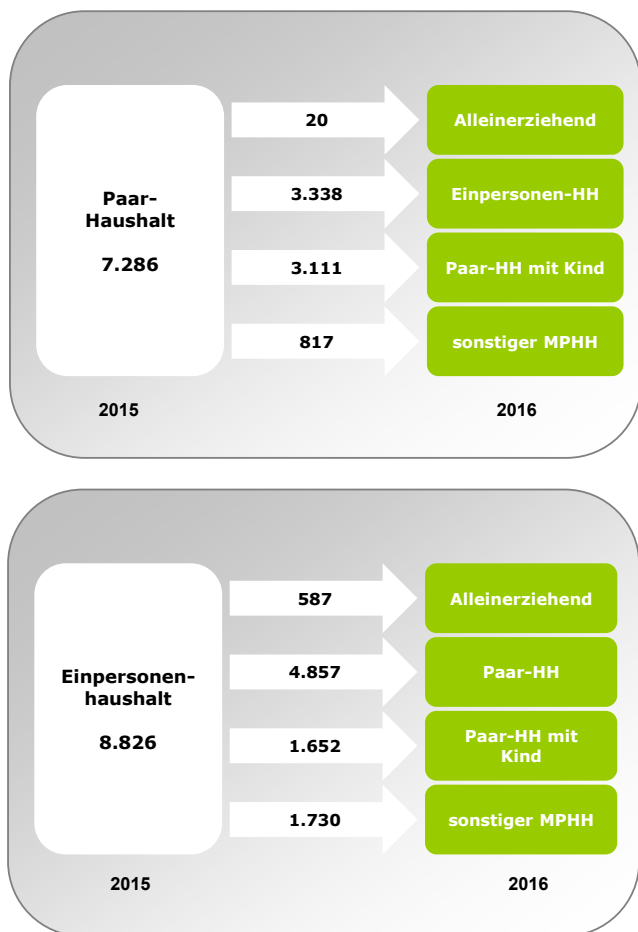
Paar-Haushalt

7.286

20

Alleinerziehend

3.338

Einpersonen-HH

3.111

Paar-HH mit Kind

817

sonstiger MPHH

2015

2016

Einpersonen-haushalt

8.826

587

Alleinerziehend

4.857

Paar-HH

1.652

Paar-HH mit Kind

1.730

sonstiger MPHH

2015

2016